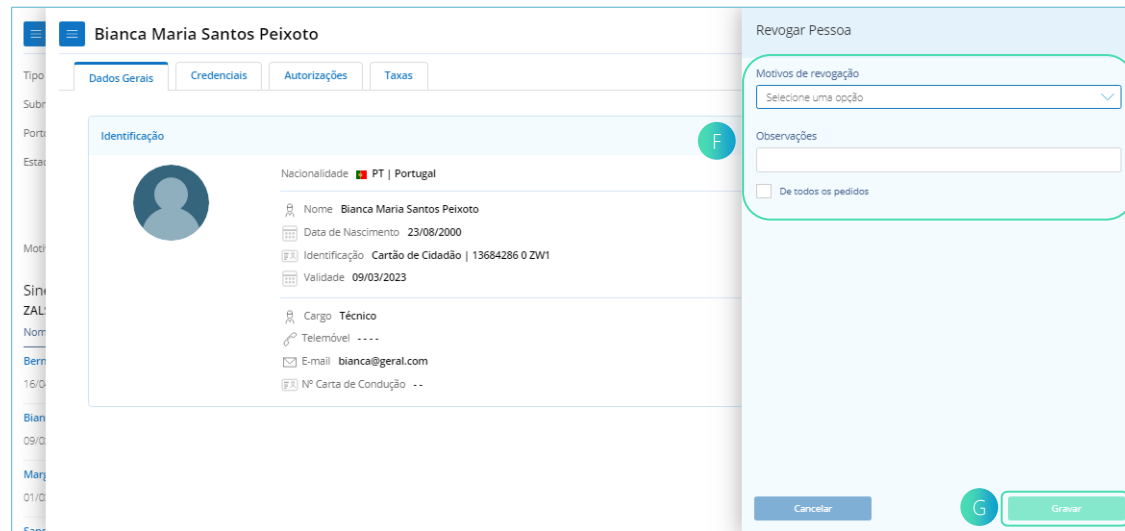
Tipo
Subm
Port
Esta
Moti
Sine
ZAL
Nom
Bern
16/0
Bian
09/0
Marg
01/0
Sanc

Bianca Maria Santos Peixoto

Dados Gerais | Credenciais | Autorizações | Taxas

Identificação

F

Nacionalidade PT | Portugal

Nome Bianca Maria Santos Peixoto
Data de Nascimento 23/08/2000
Identificação Cartão de Cidadão | 13684286 0 ZW1
Validade 09/03/2023

Cargo Técnico
Telemóvel - - - -
E-mail bianca@geral.com
Nº Carta de Condução - -

Revogar Pessoa

Motivos de revogação
Selecione uma opção

Observações

De todos os pedidos

Cancelar

G

Gravar